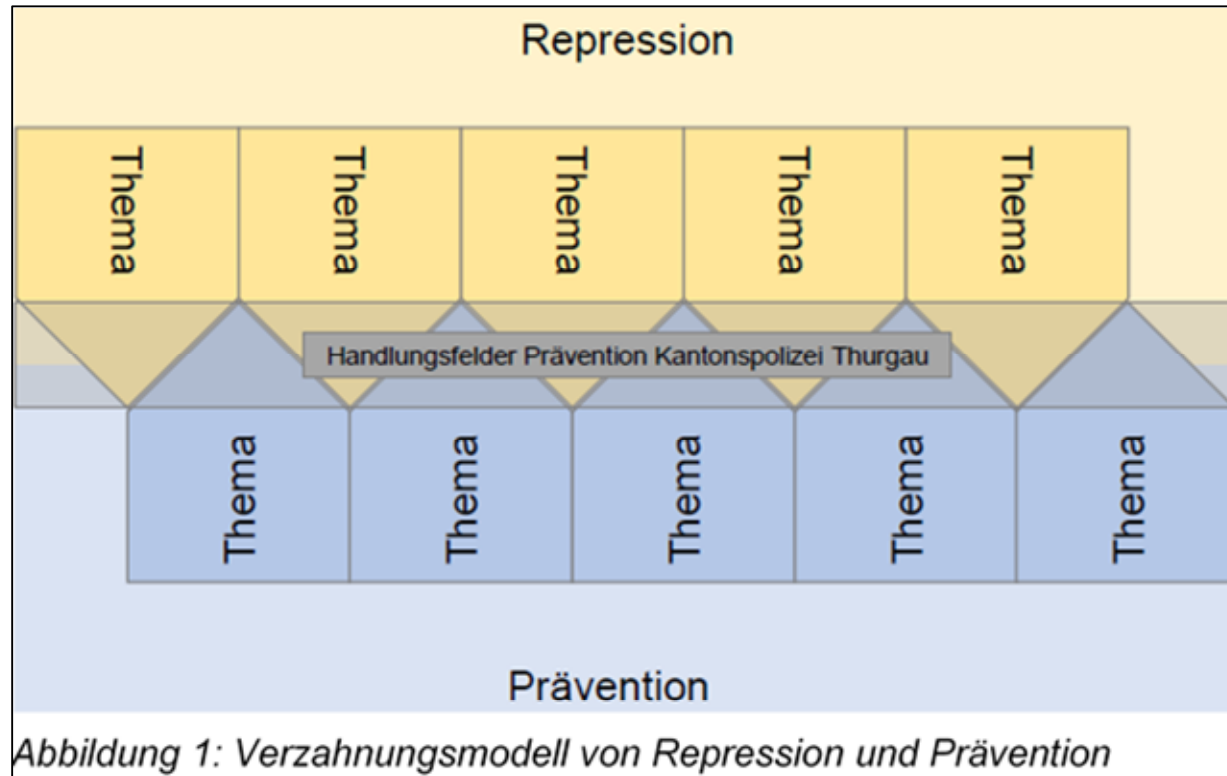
Repression

Thema

Thema

Thema

Thema

Thema

Handlungsfelder Prävention Kantonspolizei Thurgau

Thema

Thema

Thema

Thema

Thema

Prävention

Abbildung 1: Verzahnungsmodell von Repression und Prävention